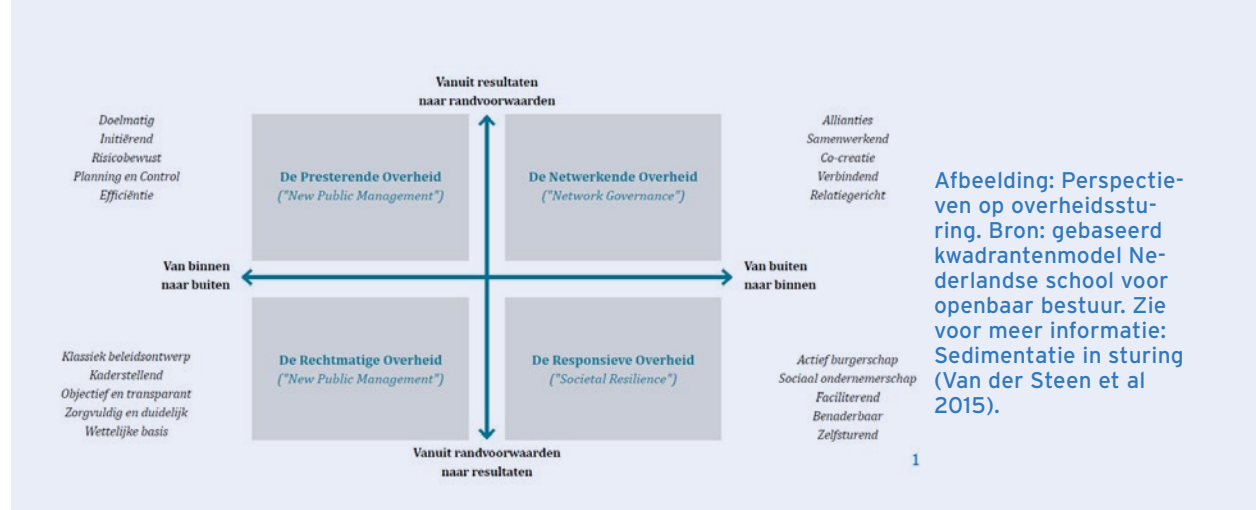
Vanuit resultaten naar randvoorwaarden

Doelmatig
Initiërend
Risicobewust
Planning en Control
Efficiëntie

De Presterende Overheid
("New Public Management")

De Netwerkende Overheid
("Network Governance")

Allianties
Samenwerkend
Co-creatie
Verbindend
Relatiegericht

Van binnen naar buiten

Van buiten naar binnen

Klassiek beleidsontwerp
Kaderstellend
Objectief en transparant
Zorgvuldig en duidelijk
Wettelijke basis

De Rechtmatige Overheid
("New Public Management")

De Responsieve Overheid
("Societal Resilience")

Actief burgerschap
Sociaal ondernemerschap
Faciliterend
Benaderbaar
Zelfsturend

Vanuit randvoorwaarden naar resultaten

1

Afbeelding: Perspectieven op overheidssturing. Bron: gebaseerd kwadrantenmodel Nederlandse school voor openbaar bestuur. Zie voor meer informatie: Sedimentatie in sturing (Van der Steen et al 2015).